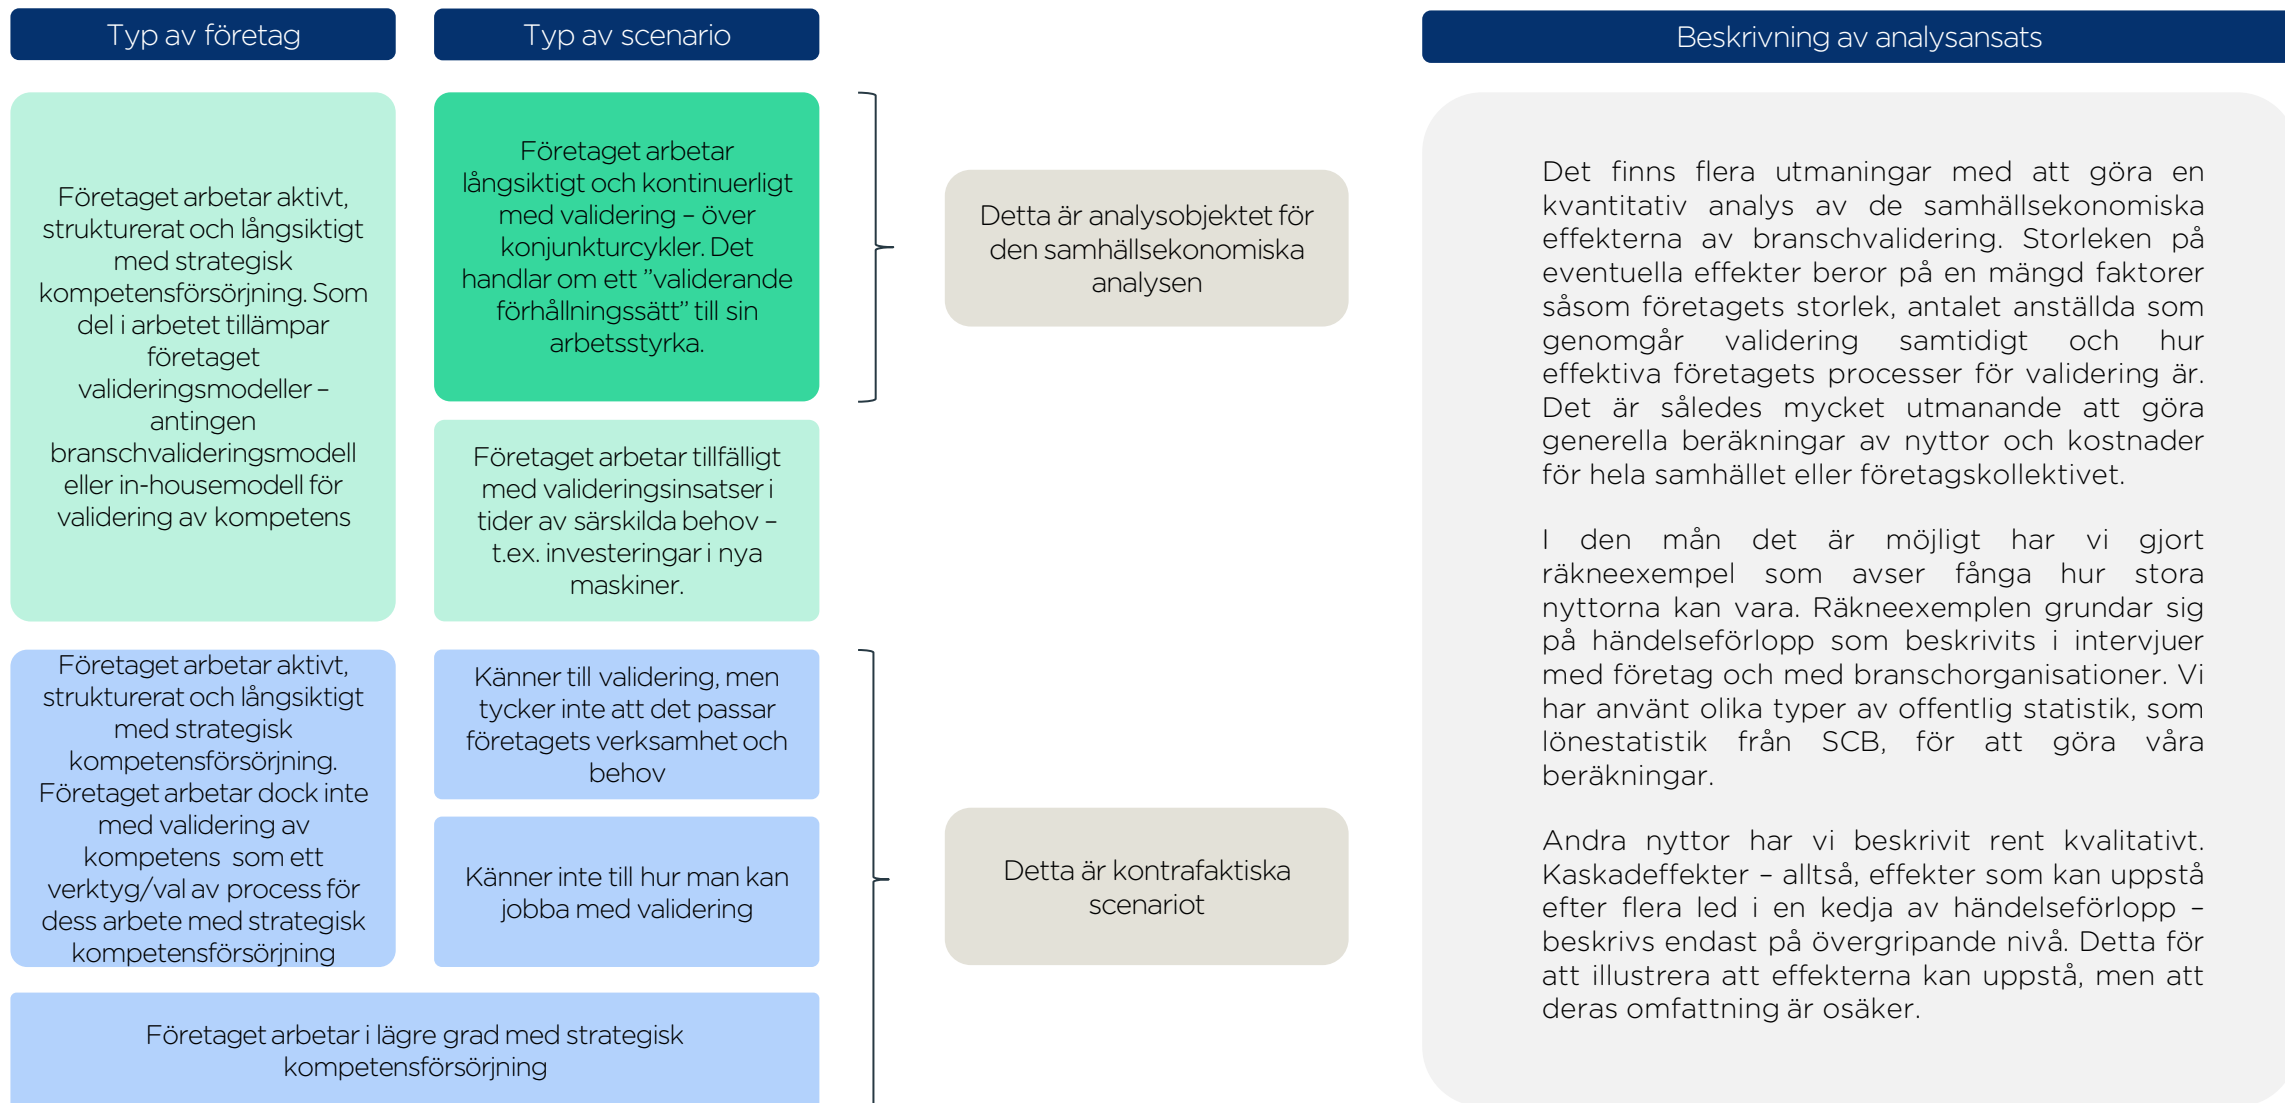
Typ av företag

Typ av scenario

Beskrivning av analysansats

Företaget arbetar aktivt, strukturerat och långsiktigt med strategisk kompetensförsörjning. Som del i arbetet tillämpar företaget valideringsmodeller – antingen branschvalideringsmodell eller in-housemodell för validering av kompetens

Företaget arbetar långsiktigt och kontinuerligt med validering – över konjunkturcykler. Det handlar om ett ”validerande förhållningssätt” till sin arbetsstyrka.

Företaget arbetar tillfälligt med valideringsinsatser i tider av särskilda behov – t.ex. investeringar i nya maskiner.

Detta är analysobjektet för den samhällsekonomiska analysen

Företaget arbetar aktivt, strukturerat och långsiktigt med strategisk kompetensförsörjning. Företaget arbetar dock inte med validering av kompetens som ett verktyg/val av process för dess arbete med strategisk kompetensförsörjning

Känner till validering, men tycker inte att det passar företagets verksamhet och behov

Känner inte till hur man kan jobba med validering

Företaget arbetar i lägre grad med strategisk kompetensförsörjning

Detta är kontrafaktiska scenariot

Det finns flera utmaningar med att göra en kvantitativ analys av de samhällsekonomiska effekterna av branschvalidering. Storleken på eventuella effekter beror på en mängd faktorer såsom företagets storlek, antalet anställda som genomgår validering samtidigt och hur effektiva företagets processer för validering är. Det är således mycket utmanande att göra generella beräkningar av nyttor och kostnader för hela samhället eller företagskollektivet.

I den mån det är möjligt har vi gjort räkneexempel som avser fånga hur stora nyttorna kan vara. Räkneexemplen grundar sig på händelseförlopp som beskrivits i intervjuer med företag och med branschorganisationer. Vi har använt olika typer av offentlig statistik, som lönestatistik från SCB, för att göra våra beräkningar.

Andra nyttor har vi beskrivit rent kvalitativt. Kaskadeffekter – alltså, effekter som kan uppstå efter flera led i en kedja av händelseförlopp – beskrivs endast på övergripande nivå. Detta för att illustrera att effekterna kan uppstå, men att deras omfattning är osäker.